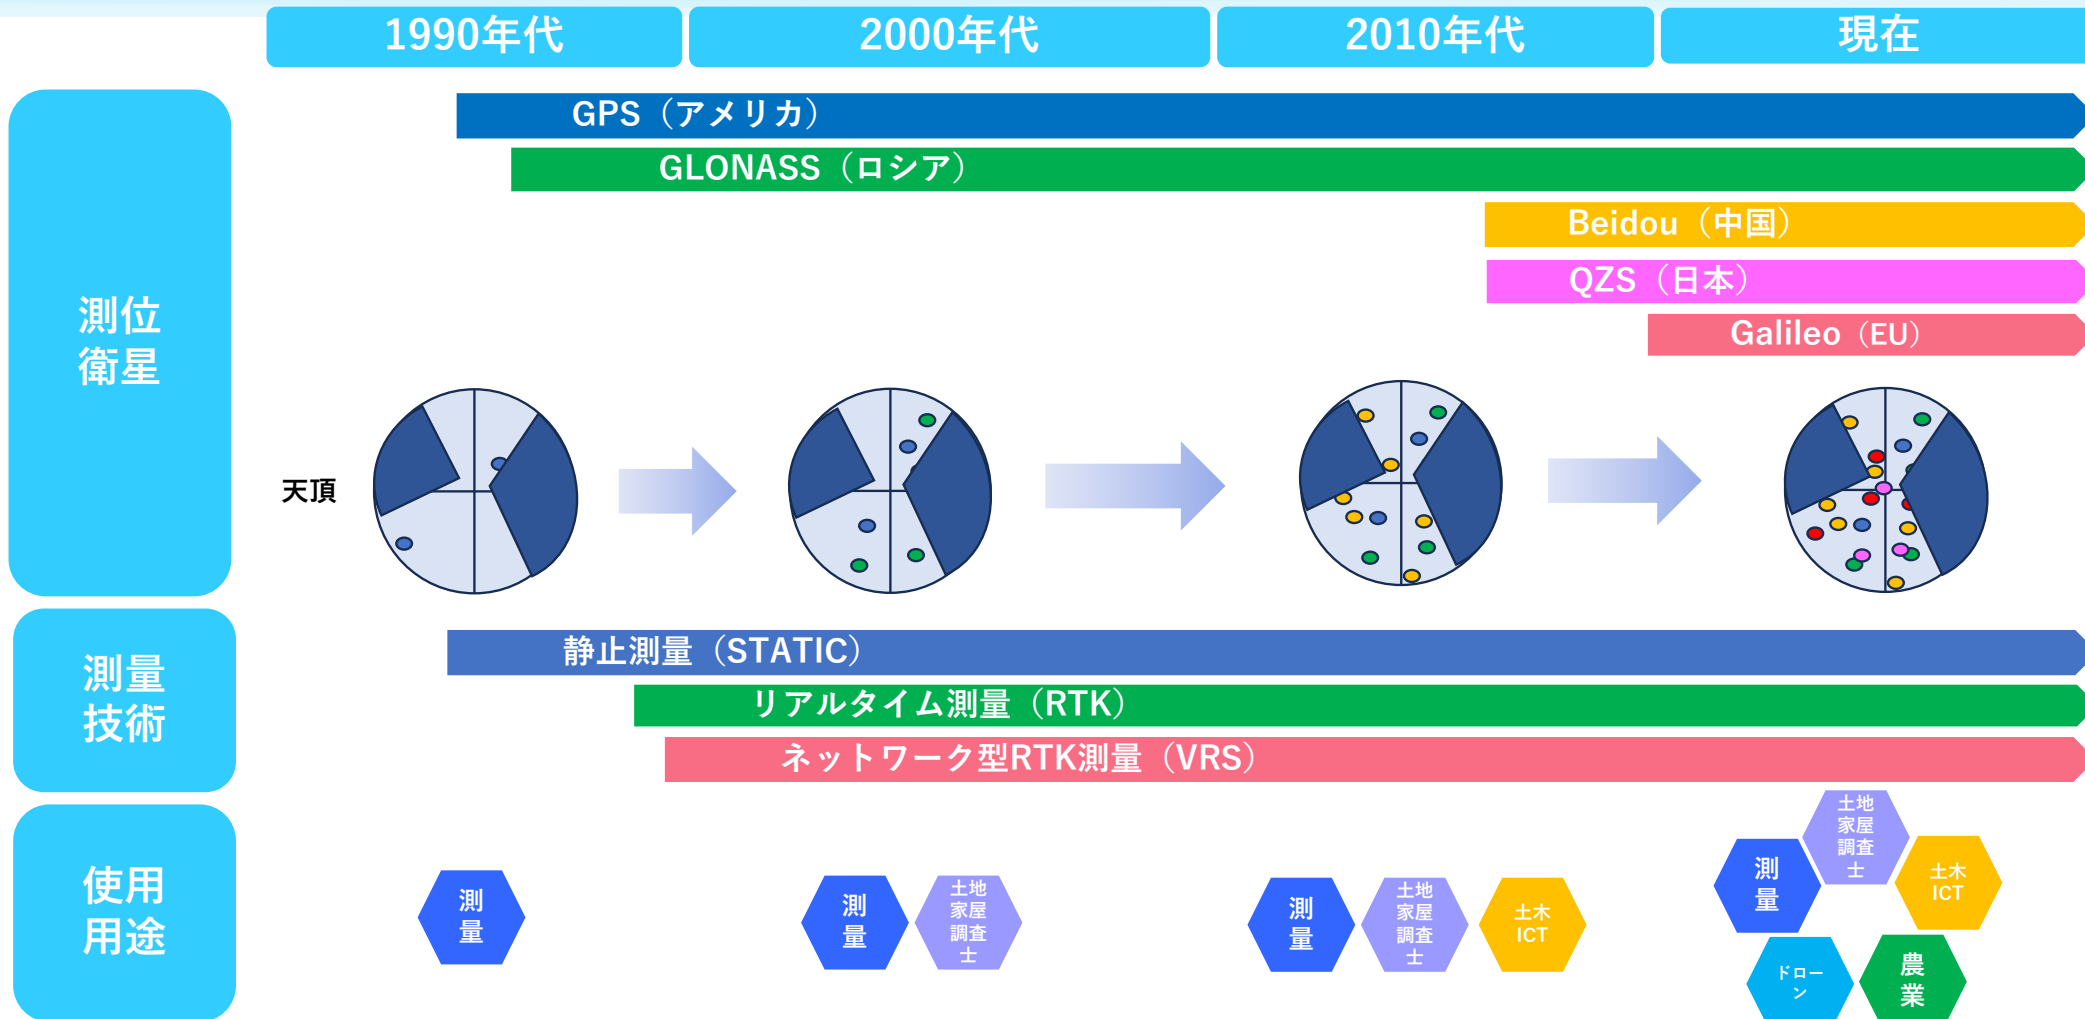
1990年代

2000年代

2010年代

現在

測位衛星

GPS（アメリカ）

GLONASS（ロシア）

Beidou（中国）

QZS（日本）

Galileo（EU）

天頂

測量技術

静止測量（STATIC）

リアルタイム測量（RTK）

ネットワーク型RTK測量（VRS）

使用用途

測量

測量

土地家屋調査士

測量

土地家屋調査士

土木ICT

土地家屋調査士

測量

土木ICT

ドローン

農業